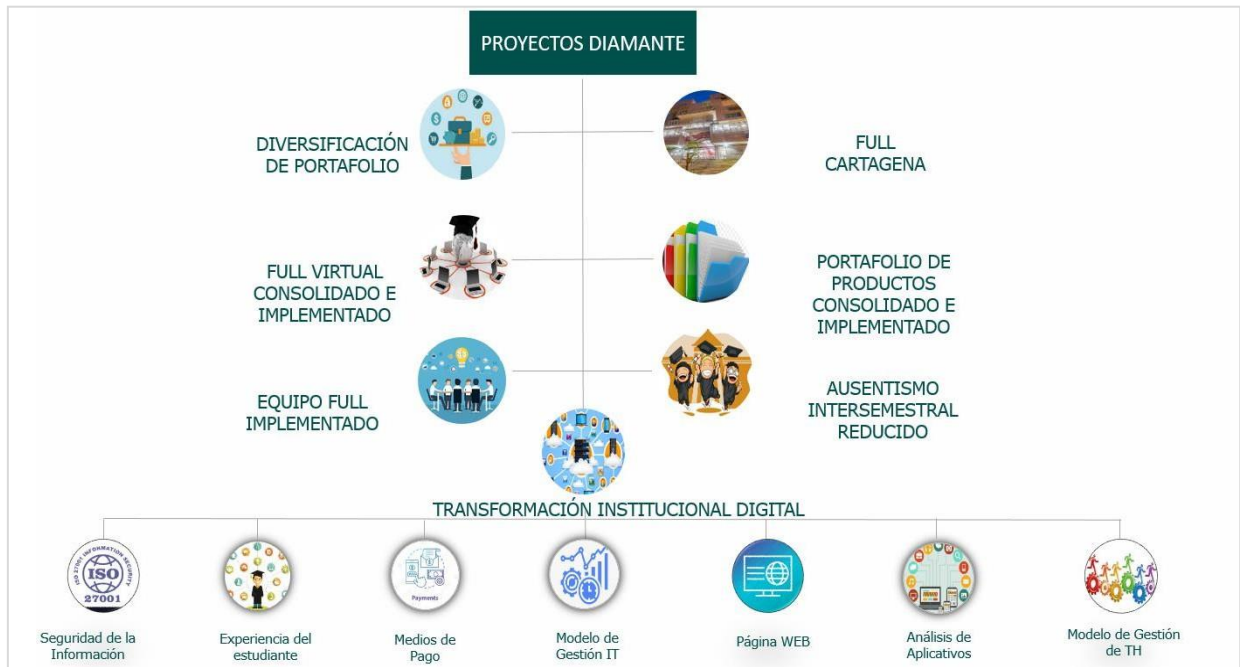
PROYECTOS DIAMANTE

DIVERSIFICACIÓN DE PORTAFOLIO

FULL CARTAGENA

FULL VIRTUAL CONSOLIDADO E IMPLEMENTADO

PORTAFOLIO DE PRODUCTOS CONSOLIDADO E IMPLEMENTADO

EQUIPO FULL IMPLEMENTADO

AUSENTISMO INTERSEMESTRAL REDUCIDO

TRANSFORMACIÓN INSTITUCIONAL DIGITAL

ISO 27001 INFORMATION SECURITY
ISO
27001

Seguridad de la Información

Experiencia del estudiante

Payments

Medios de Pago

Modelo de Gestión IT

Página WEB

Análisis de Aplicativos

Modelo de Gestión de TH